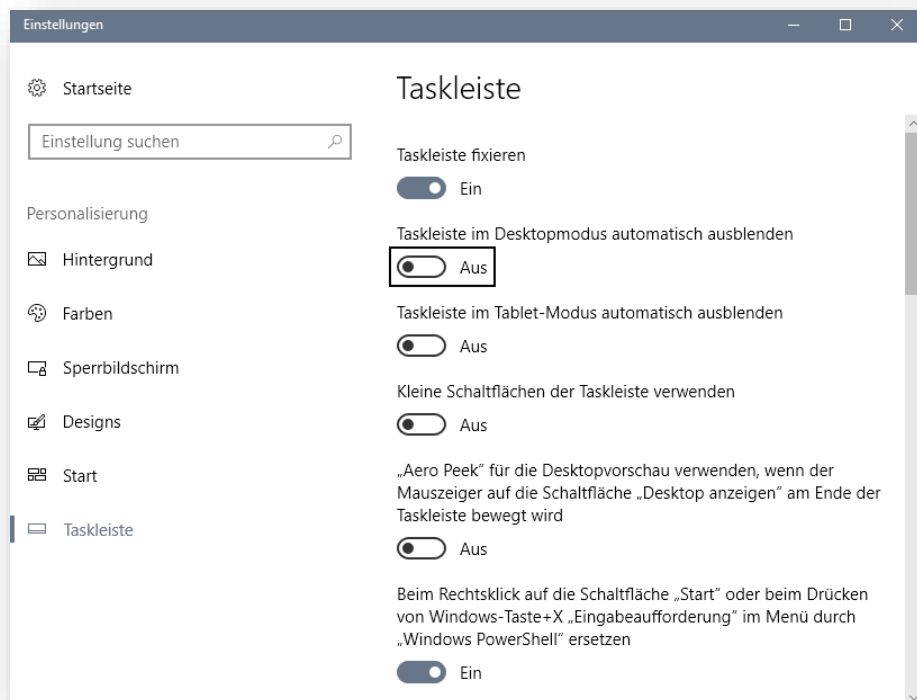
Einstellungen

Startseite

Einstellung suchen

Personalisierung

Hintergrund

Farben

Sperrbildschirm

Designs

Start

Taskleiste

Taskleiste

Taskleiste fixieren

Ein

Taskleiste im Desktopmodus automatisch ausblenden

Aus

Taskleiste im Tablet-Modus automatisch ausblenden

Aus

Kleine Schaltflächen der Taskleiste verwenden

Aus

„Aero Peek" für die Desktopvorschau verwenden, wenn der Mauszeiger auf die Schaltfläche „Desktop anzeigen" am Ende der Taskleiste bewegt wird

Aus

Beim Rechtsklick auf die Schaltfläche „Start" oder beim Drücken von Windows-Taste+X „Eingabeaufforderung" im Menü durch „Windows PowerShell" ersetzen

Ein